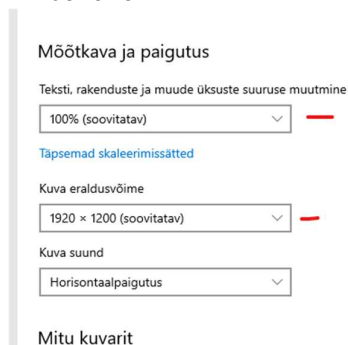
Mõõtkava ja paigutus

Teksti, rakenduste ja muude üksuste suuruse muutmine

100% (soovitatav)

Täpsemad skaleerimissätted

Kuva eraldusvõime

1920 × 1200 (soovitatav)

Kuva suund

Horisontaalpaigutus

Mitu kuvarit